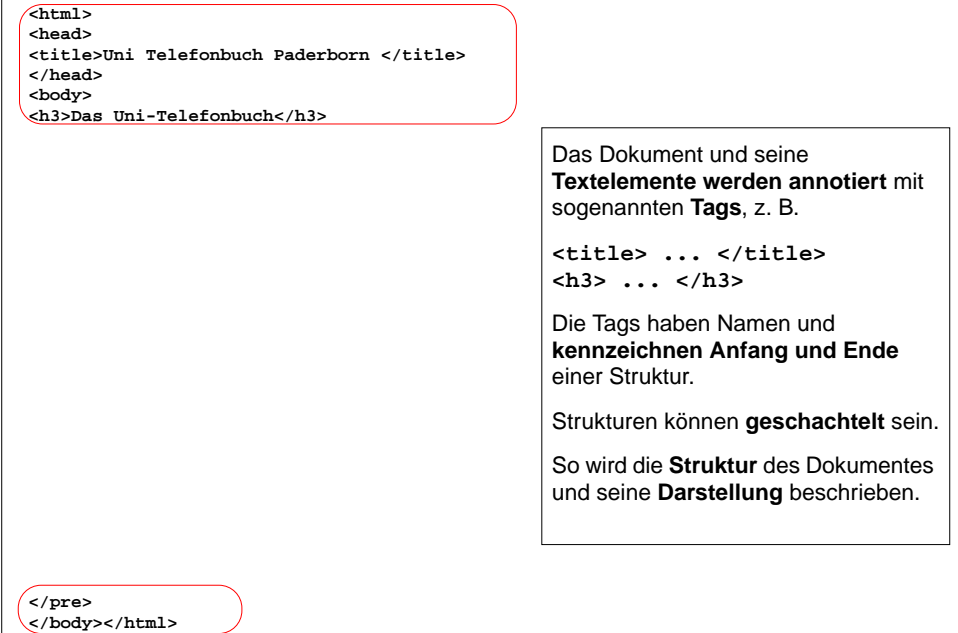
<html>
<head>
<title>Uni Telefonbuch Paderborn </title>
</head>
<body>
<h3>Das Uni-Telefonbuch</h3>

Das Dokument und seine **Textelemente werden annotiert** mit sogenannten **Tags**, z. B.

<title> ... </title>
<h3> ... </h3>

Die Tags haben Namen und **kennzeichnen Anfang und Ende** einer Struktur.

Strukturen können **geschachtelt** sein.

So wird die **Struktur** des Dokumentes und seine **Darstellung** beschrieben.

</pre>
</body></html>